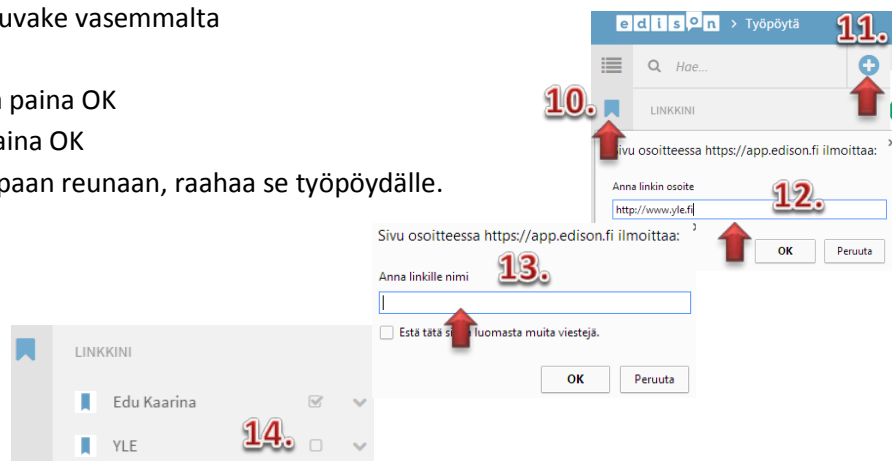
uvake vasemmalta

paina OK
aina OK
paan reunaan, raahaa se työpöydälle.

e d i s o n > Työpöytä

11.

Hae...

10.

LINKKINI

Sivu osoitteessa https://app.edison.fi ilmoittaa:

Anna linkin osoite

12.

http://www.yle.fi

OK Peruuta

Sivu osoitteessa https://app.edison.fi ilmoittaa:

Anna linkille nimi

13.

Estä tätä si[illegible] luomasta muita viestejä.

OK Peruuta

LINKKINI

Edu Kaarina

YLE

14.